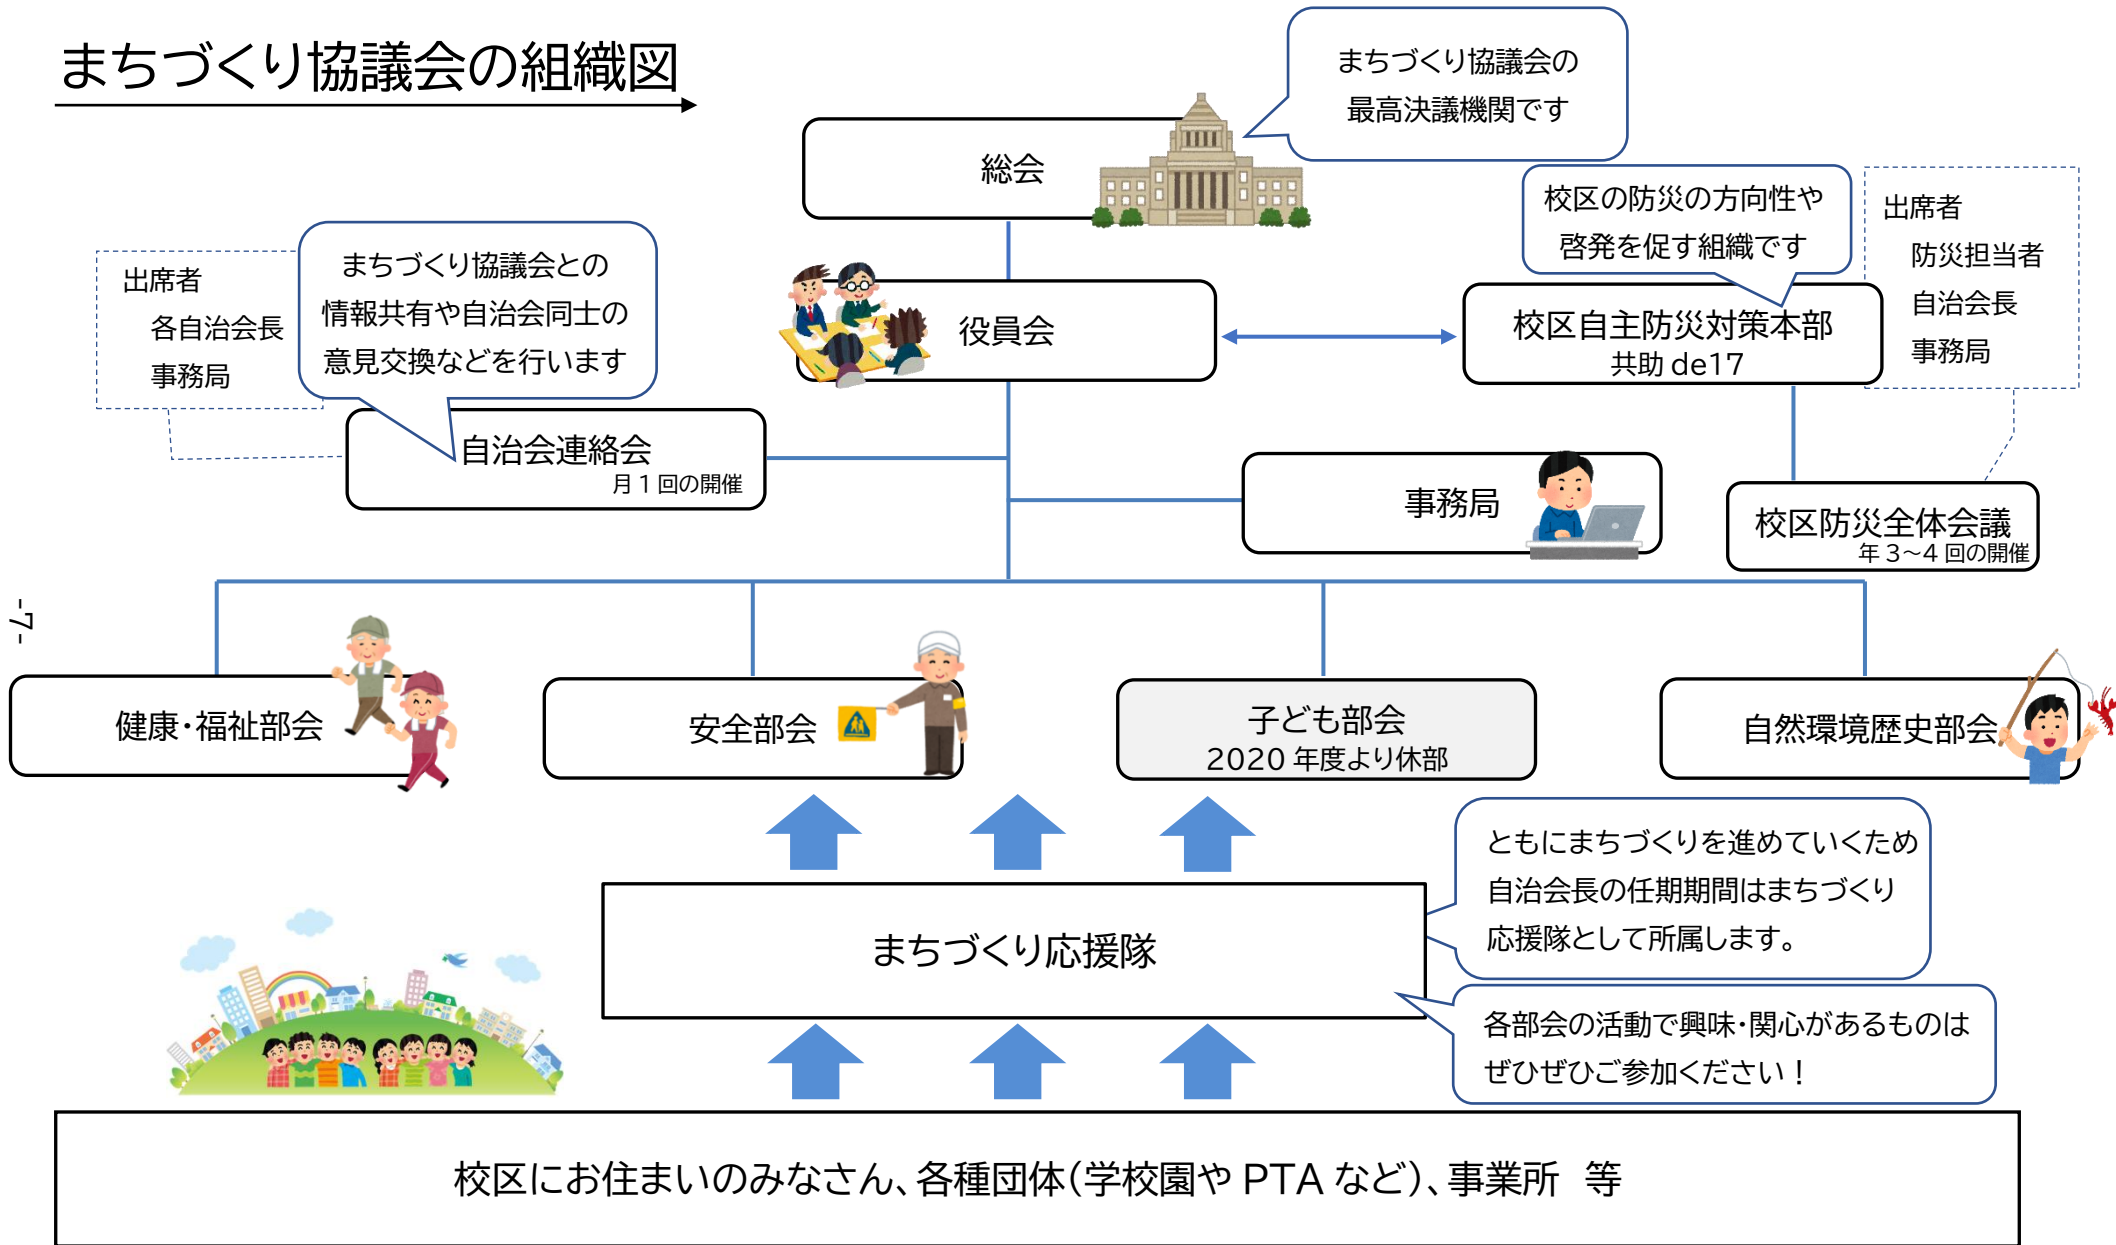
まちづくり協議会の組織図

まちづくり協議会の最高決議機関です

総会

校区の防災の方向性や啓発を促す組織です

出席者
防災担当者
自治会長
事務局

出席者
各自治会長
事務局

まちづくり協議会との情報共有や自治会同士の意見交換などを行います

役員会

校区自主防災対策本部
共助 de17

自治会連絡会
月１回の開催

事務局

校区防災全体会議
年３~４回の開催

-7-

健康・福祉部会

安全部会

子ども部会
2020年度より休部

自然環境歴史部会

ともにまちづくりを進めていくため自治会長の任期期間はまちづくり応援隊として所属します。

まちづくり応援隊

各部会の活動で興味・関心があるものはぜひぜひご参加ください！

校区にお住まいのみなさん、各種団体(学校園やPTAなど)、事業所　等